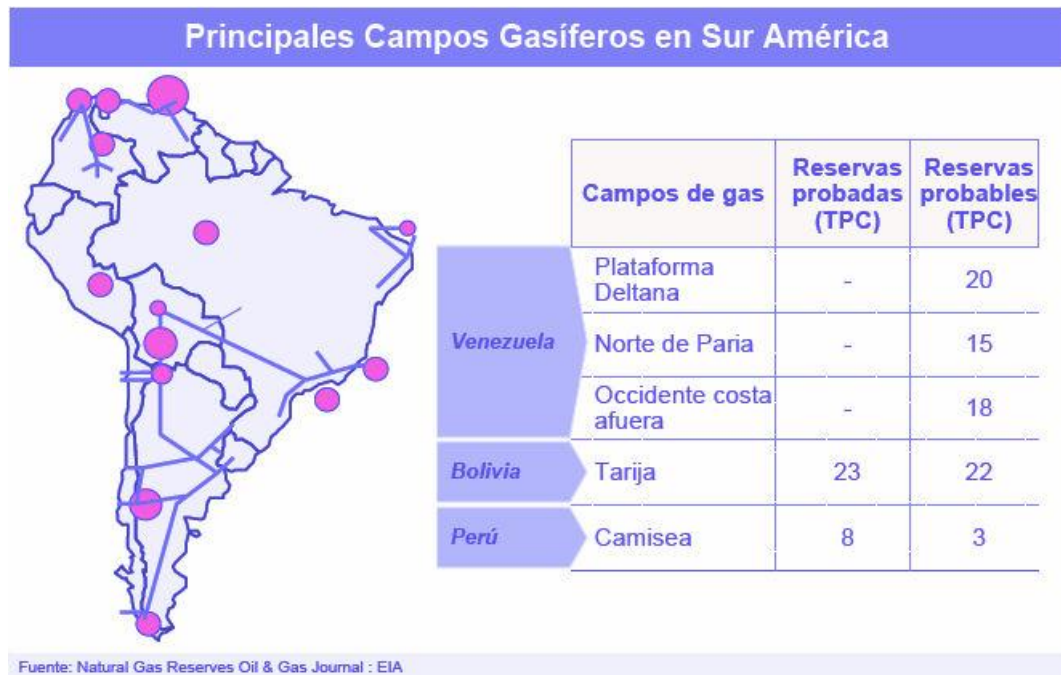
Principales Campos Gasíferos en Sur América

| | Campos de gas | Reservas probadas (TPC) | Reservas probables (TPC) |
|---|---|---|---|
| Venezuela | Plataforma Deltana | - | 20 |
| | Norte de Paria | - | 15 |
| | Occidente costa afuera | - | 18 |
| Bolivia | Tarija | 23 | 22 |
| Perú | Camisea | 8 | 3 |

Fuente: Natural Gas Reserves Oil & Gas Journal : EIA